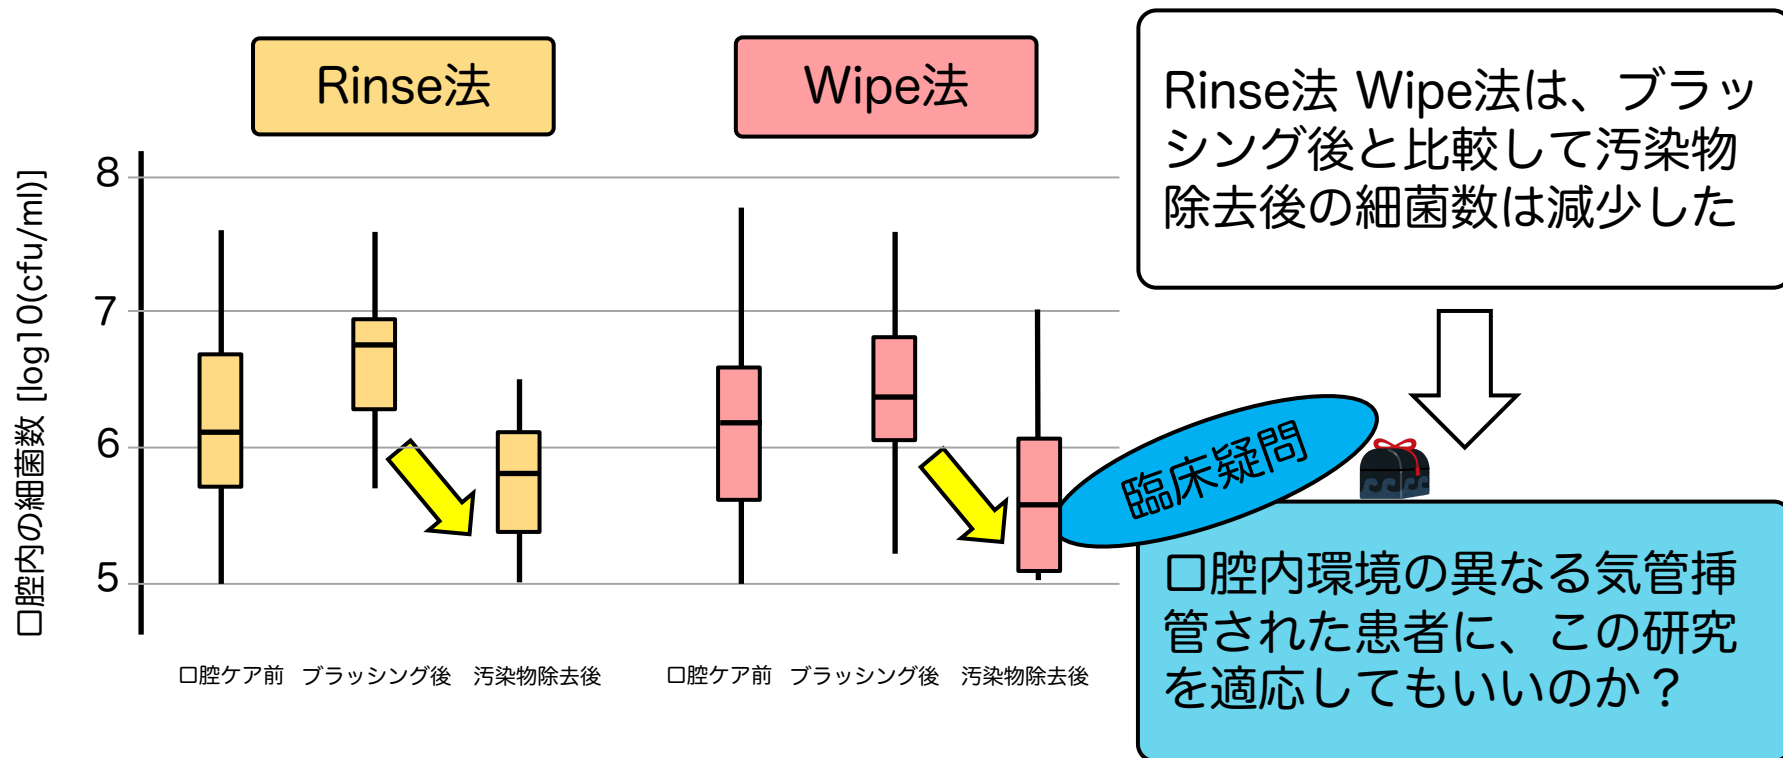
Rinse法

Wipe法

口腔内の細菌数 [log10(cfu/ml)]

8
7
6
5

口腔ケア前　ブラッシング後　汚染物除去後

口腔ケア前　ブラッシング後　汚染物除去後

Rinse法 Wipe法は、ブラッシング後と比較して汚染物除去後の細菌数は減少した

臨床疑問

口腔内環境の異なる気管挿管された患者に、この研究を適応してもいいのか？